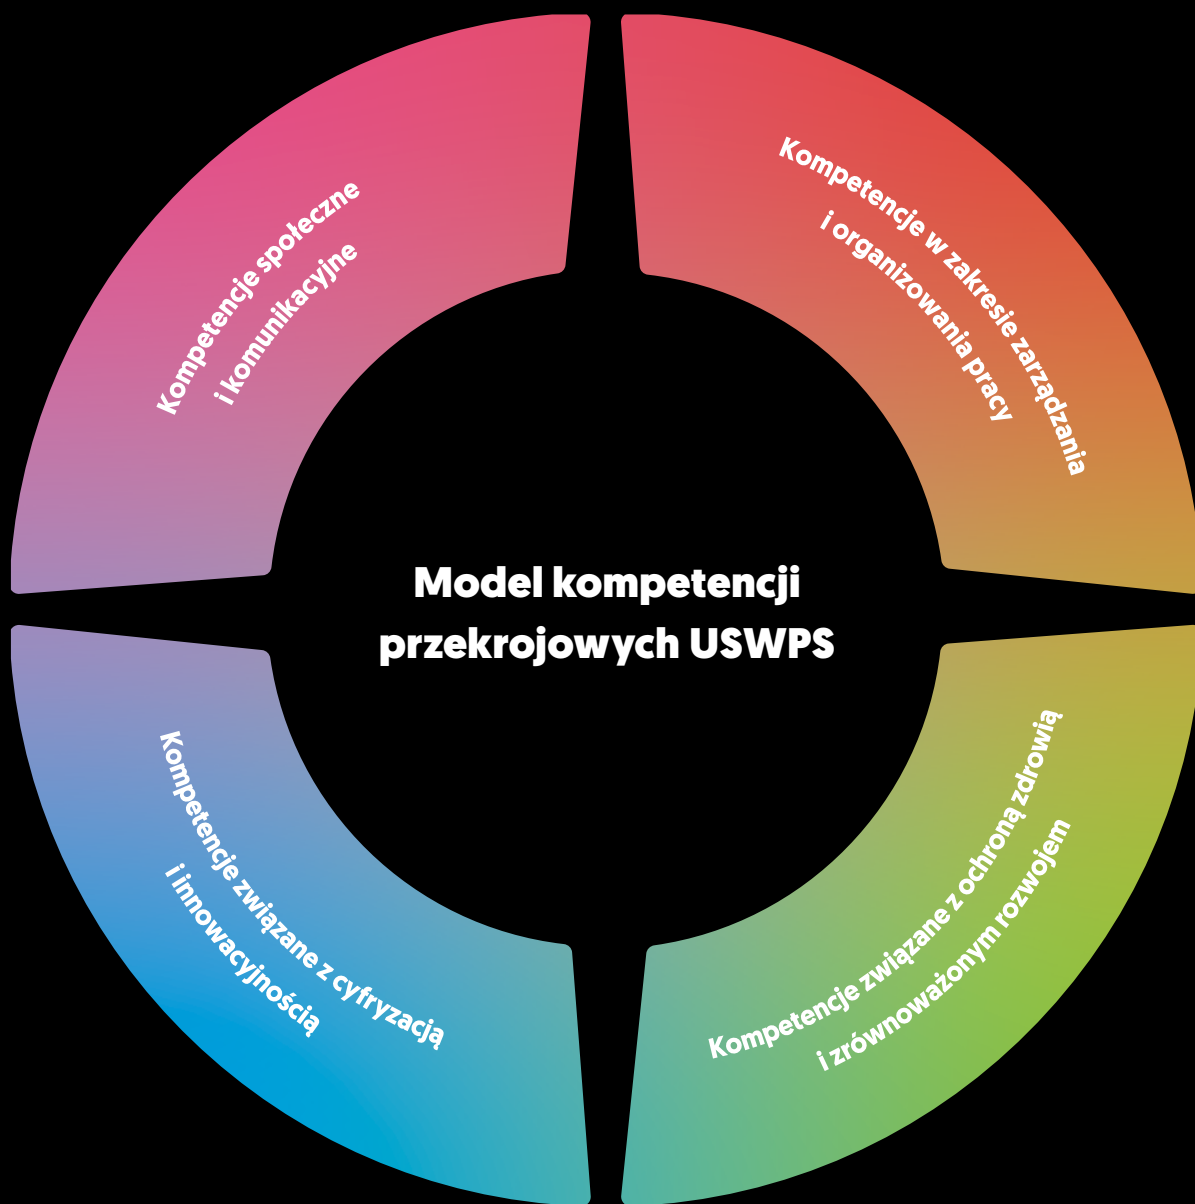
Kompetencje społeczne i komunikacyjne

Kompetencje w zakresie zarządzania i organizowania pracy

Model kompetencji przekrojowych USWPS

Kompetencje związane z cyfryzacją i innowacyjnością

Kompetencje związane z ochroną zdrowia i zrównoważonym rozwojem